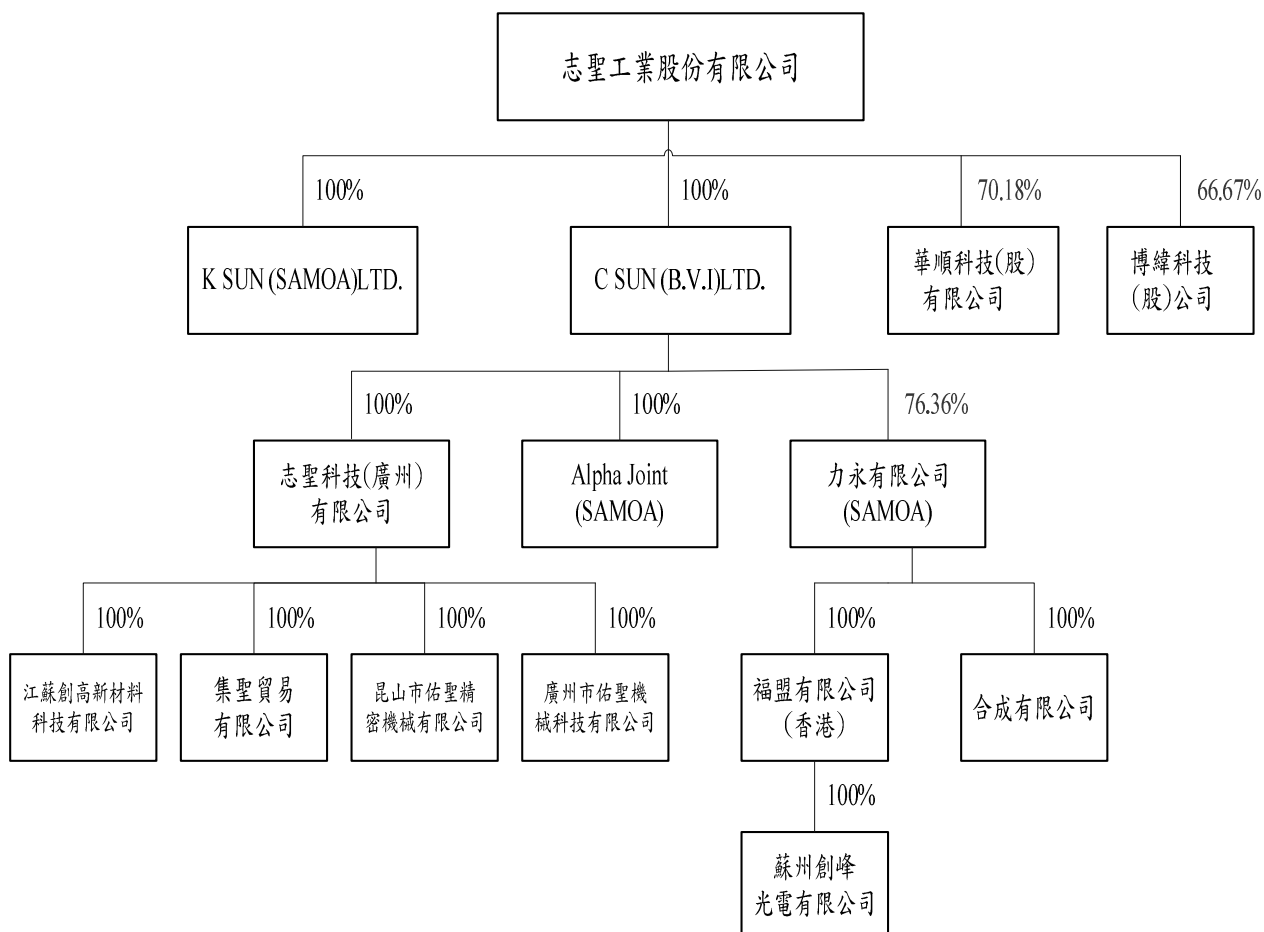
志聖工業股份有限公司

100%

K SUN (SAMOA)LTD.

100%

C SUN (B.V.I)LTD.

70.18%

華順科技(股)有限公司

66.67%

博緯科技(股)公司

100%

志聖科技(廣州)有限公司

100%

Alpha Joint (SAMOA)

76.36%

力永有限公司 (SAMOA)

100%

江蘇創高新材料科技有限公司

100%

集聖貿易有限公司

100%

昆山市佑聖精密機械有限公司

100%

廣州市佑聖機械科技有限公司

100%

福盟有限公司(香港)

100%

合成有限公司

100%

蘇州創峰光電有限公司